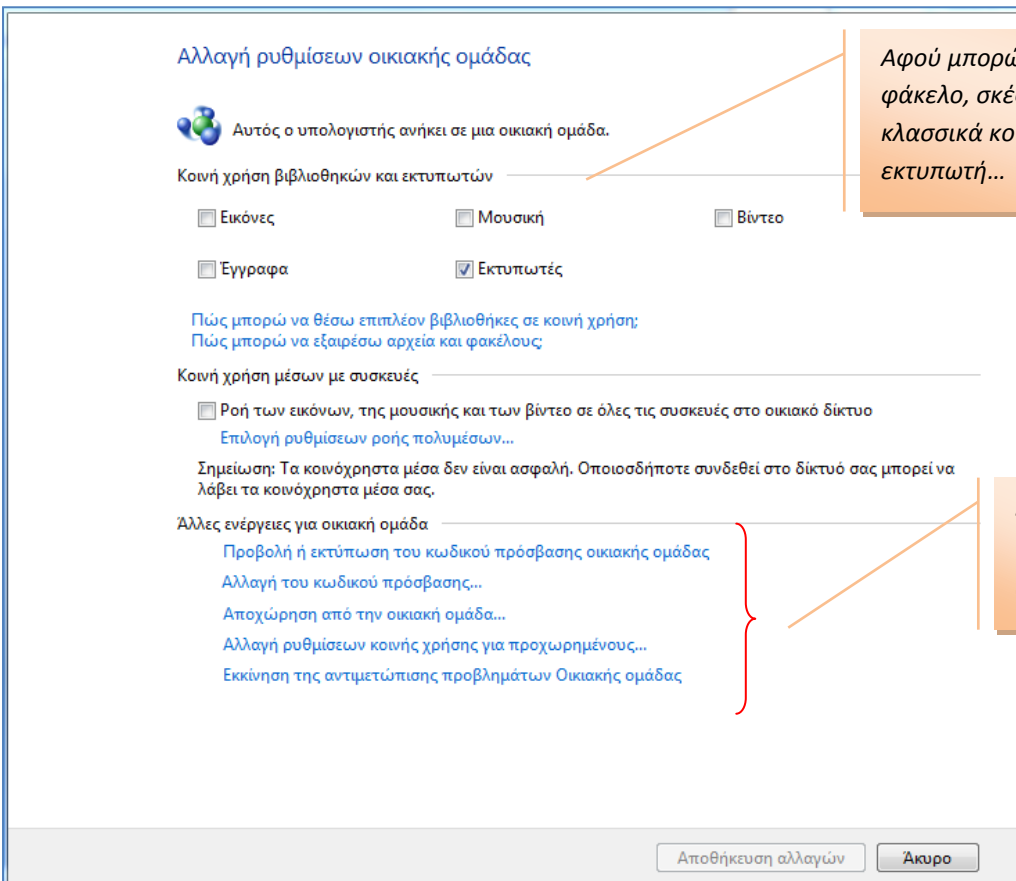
Αλλαγή ρυθμίσεων οικιακής ομάδας

Αφού μπορώ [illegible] φάκελο, σκέ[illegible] κλασσικά κο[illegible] εκτυπωτή…

Αυτός ο υπολογιστής ανήκει σε μια οικιακή ομάδα.

Κοινή χρήση βιβλιοθηκών και εκτυπωτών

Εικόνες
Μουσική
Βίντεο
Έγγραφα
Εκτυπωτές

Πώς μπορώ να θέσω επιπλέον βιβλιοθήκες σε κοινή χρήση;
Πώς μπορώ να εξαιρέσω αρχεία και φακέλους;

Κοινή χρήση μέσων με συσκευές

Ροή των εικόνων, της μουσικής και των βίντεο σε όλες τις συσκευές στο οικιακό δίκτυο
Επιλογή ρυθμίσεων ροής πολυμέσων...

Σημείωση: Τα κοινόχρηστα μέσα δεν είναι ασφαλή. Οποιοσδήποτε συνδεθεί στο δίκτυό σας μπορεί να λάβει τα κοινόχρηστα μέσα σας.

Άλλες ενέργειες για οικιακή ομάδα

Προβολή ή εκτύπωση του κωδικού πρόσβασης οικιακής ομάδας
Αλλαγή του κωδικού πρόσβασης...
Αποχώρηση από την οικιακή ομάδα...
Αλλαγή ρυθμίσεων κοινής χρήσης για προχωρημένους...
Εκκίνηση της αντιμετώπισης προβλημάτων Οικιακής ομάδας

Αποθήκευση αλλαγών
Άκυρο